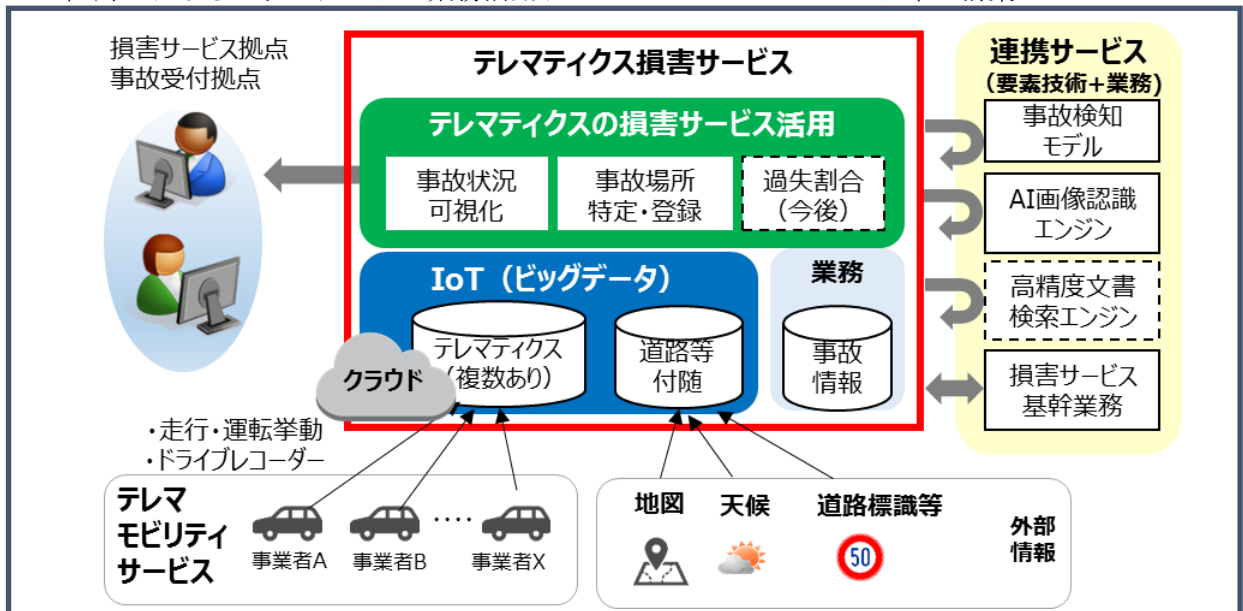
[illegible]

損害サービス拠点
事故受付拠点

テレマティクス損害サービス

テレマティクスの損害サービス活用

事故状況可視化

事故場所特定・登録

過失割合（今後）

IoT（ビッグデータ）

テレマティクス（複数あり）

道路等付随

業務

事故情報

クラウド

連携サービス
（要素技術＋業務）

事故検知モデル

AI画像認識エンジン

高精度文書検索エンジン

損害サービス基幹業務

・走行・運転挙動
・ドライブレコーダー

テレマモビリティサービス

事業者A　事業者B　····　事業者X

地図　天候　道路標識等

50

外部情報